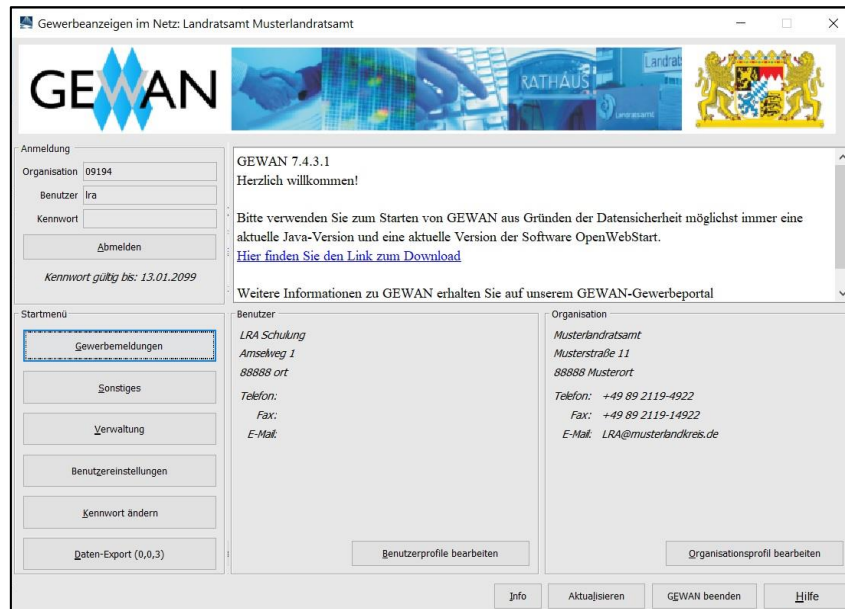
Gewerbeanzeigen im Netz: Landratsamt Musterlandratsamt

GEWAN

RATHAUS

Landrat

Landratsamt

Anmeldung

Organisation 09194

Benutzer lra

Kennwort

Abmelden

Kennwort gültig bis: 13.01.2099

GEWAN 7.4.3.1
Herzlich willkommen!

Bitte verwenden Sie zum Starten von GEWAN aus Gründen der Datensicherheit möglichst immer eine aktuelle Java-Version und eine aktuelle Version der Software OpenWebStart.
Hier finden Sie den Link zum Download

Weitere Informationen zu GEWAN erhalten Sie auf unserem GEWAN-Gewerbeportal

Startmenü

Gewerbemeldungen

Sonstiges

Verwaltung

Benutzereinstellungen

Kennwort ändern

Daten-Export (0,0,3)

Benutzer

LRA Schulung
Amselweg 1
88888 ort

Telefon:
Fax:
E-Mail:

Benutzerprofile bearbeiten

Organisation

Musterlandratsamt
Musterstraße 11
88888 Musterort

Telefon: +49 89 2119-4922
Fax: +49 89 2119-14922
E-Mail: LRA@musterlandkreis.de

Organisationsprofil bearbeiten

Info

Aktualisieren

GEWAN beenden

Hilfe